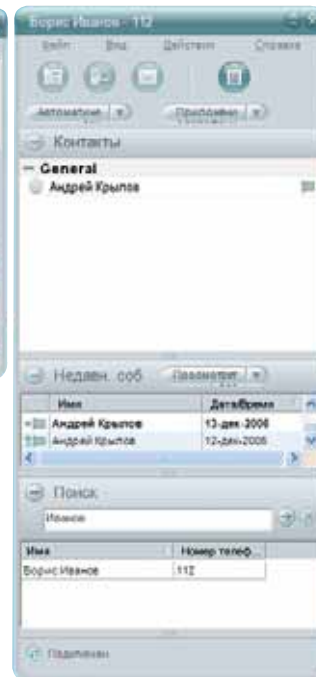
Борис Иванов - 112
Файл Вид Действия Справка
Автоматич ▾ Приоритет ▾
Контакты
− General
Андрей Крылов
Недавн. соб Параметры ▾

| Имя | Дата/Время |
|---|---|
| Андрей Крылов | 13-дек-2006 |
| Андрей Крылов | 12-дек-2006 |

Поиск
Иванов

| Имя | Номер телеф. |
|---|---|
| Борис Иванов | 112 |

Подключен